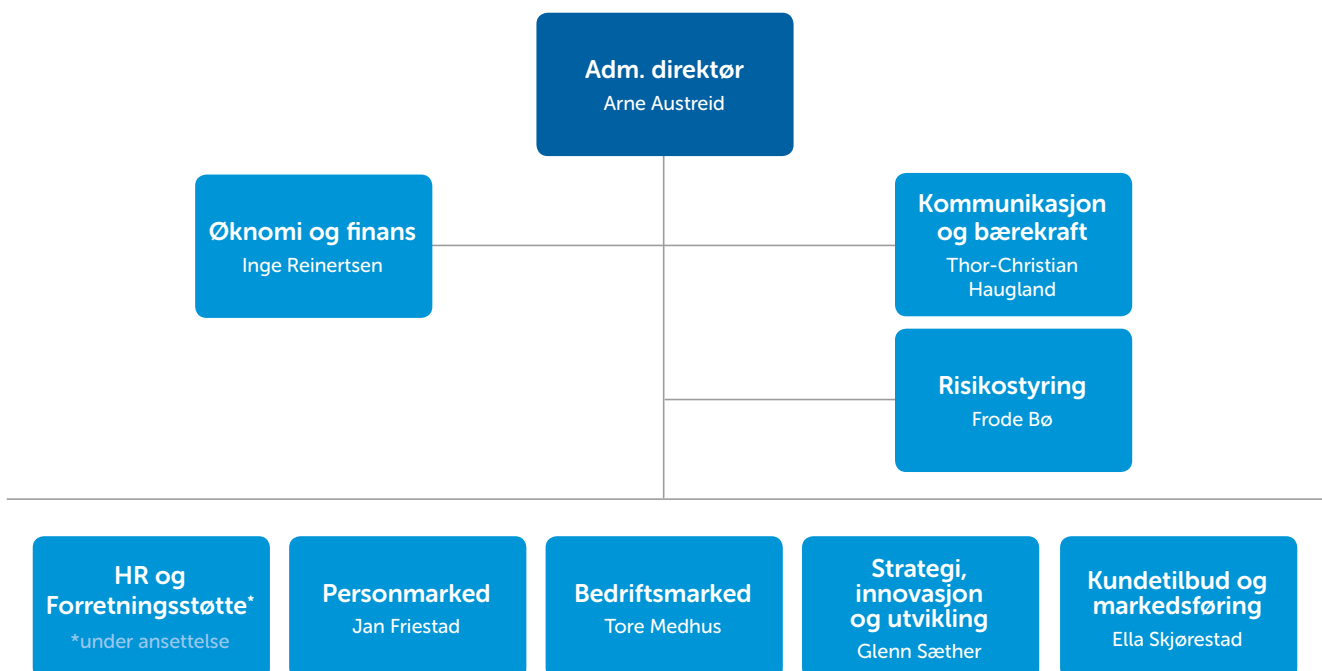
Adm. direktør
Arne Austreid

Øknomi og finans
Inge Reinertsen

Kommunikasjon og bærekraft
Thor-Christian Haugland

Risikostyring
Frode Bø

HR og Forretningsstøtte*
*under ansettelse

Personmarked
Jan Friestad

Bedriftsmarked
Tore Medhus

Strategi, innovasjon og utvikling
Glenn Sæther

Kundetilbud og markedsføring
Ella Skjørestad